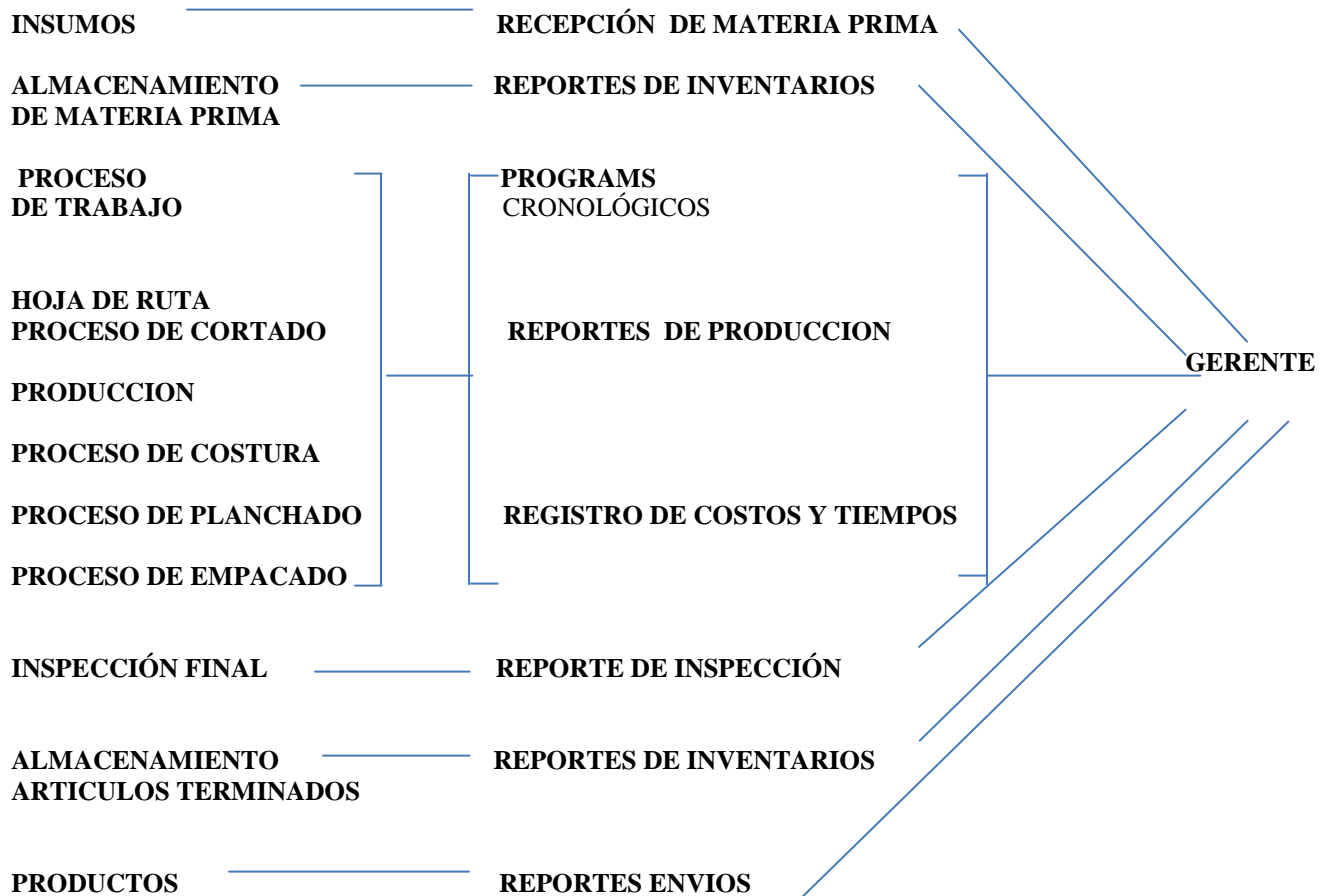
INSUMOS — RECEPCIÓN DE MATERIA PRIMA

ALMACENAMIENTO DE MATERIA PRIMA — REPORTES DE INVENTARIOS

PROCESO DE TRABAJO

HOJA DE RUTA
PROCESO DE CORTADO

PRODUCCION

PROCESO DE COSTURA

PROCESO DE PLANCHADO

PROCESO DE EMPACADO

PROGRAMS CRONOLÓGICOS

REPORTES DE PRODUCCION

REGISTRO DE COSTOS Y TIEMPOS

GERENTE

INSPECCIÓN FINAL — REPORTE DE INSPECCIÓN

ALMACENAMIENTO ARTICULOS TERMINADOS — REPORTES DE INVENTARIOS

PRODUCTOS — REPORTES ENVIOS